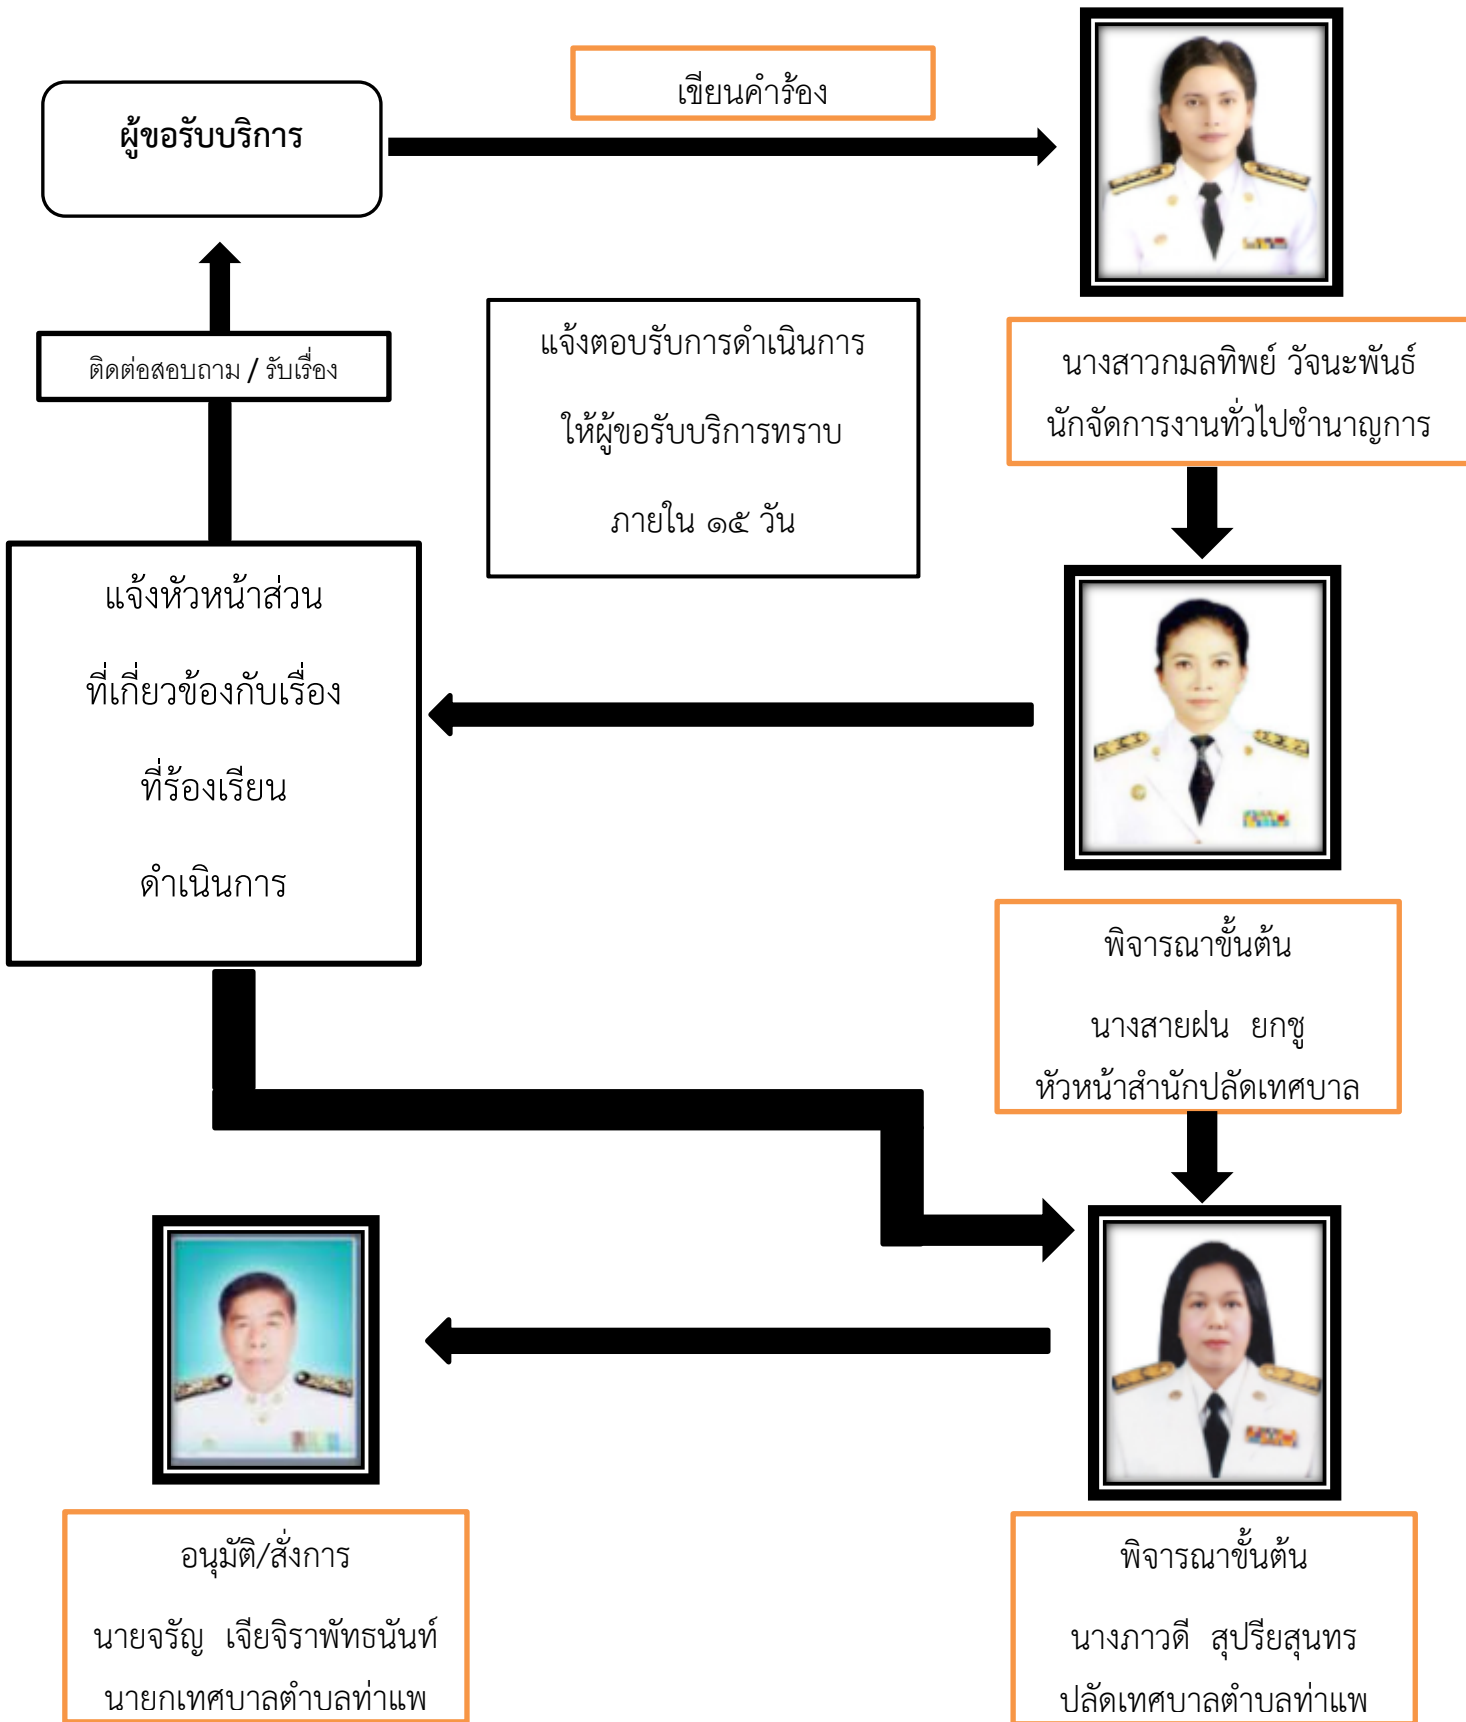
ผู้ขอรับบริการ

เขียนคำร้อง

ติดต่อสอบถาม / รับเรื่อง

แจ้งตอบรับการดำเนินการ

ให้ผู้ขอรับบริการทราบ

ภายใน ๑๕ วัน

นางสาวกมลทิพย์ วัจนะพันธ์
นักจัดการงานทั่วไปชำนาญการ

แจ้งหัวหน้าส่วน

ที่เกี่ยวข้องกับเรื่อง

ที่ร้องเรียน

ดำเนินการ

พิจารณาขั้นต้น

นางสายฝน ยกชู
หัวหน้าสำนักปลัดเทศบาล

อนุมัติ/สั่งการ

นายจรัญ เจียจิราพัทธนันท์
นายกเทศบาลตำบลท่าแพ

พิจารณาขั้นต้น

นางภาวดี สุปรียสุนทร
ปลัดเทศบาลตำบลท่าแพ